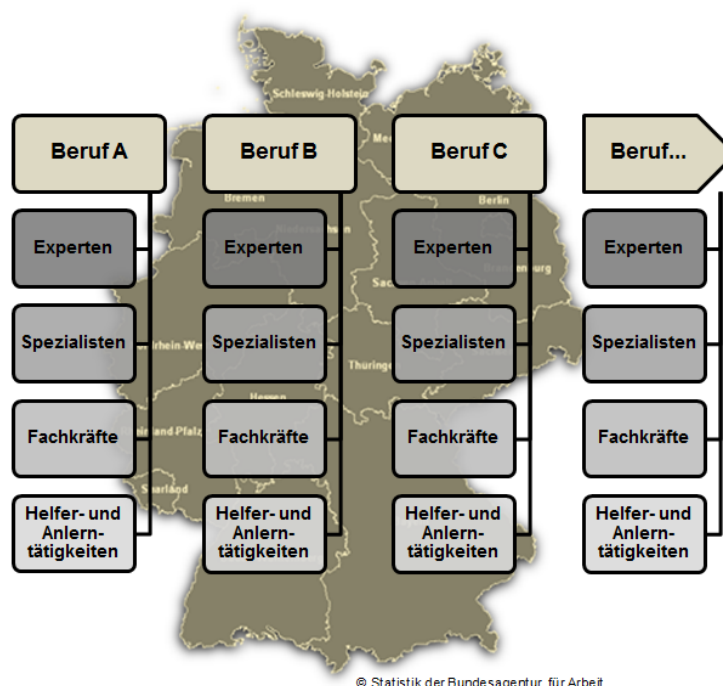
Schleswig-Holstein

Beruf A

Experten

Spezialisten

Fachkräfte

Helfer- und Anlerntätigkeiten

Beruf B

Experten

Spezialisten

Fachkräfte

Helfer- und Anlerntätigkeiten

Beruf C

Experten

Spezialisten

Fachkräfte

Helfer- und Anlerntätigkeiten

Beruf...

Experten

Spezialisten

Fachkräfte

Helfer- und Anlerntätigkeiten

Bremen
Niedersachsen
Berlin
Brandenburg
Sachsen
Rhein-Westfalen
Thüringen
Hessen
Rheinland Pfalz
Saarland

© Statistik der Bundesagentur für Arbeit